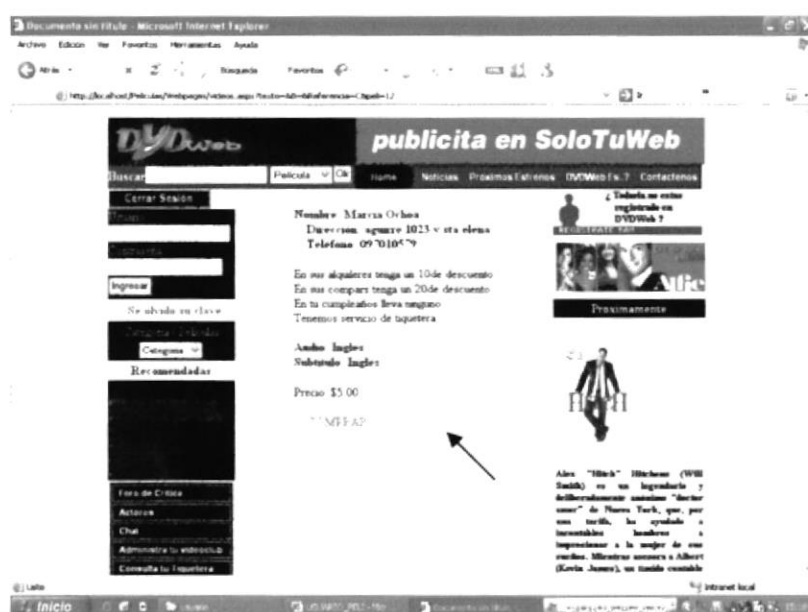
Documento sin título - Microsoft Internet Explorer

Archivo Edición Ver Favoritos Herramientas Ayuda

Atrás Búsqueda Favoritos

http://localhost/Peliculas/Webpages/videos.aspx?usto=ld=&Referencia=C&pel=1/

DVDweb

publicita en SoloTuWeb

Buscar Pelicula Ok Home Noticias Proximos Estrenos DVDWeb Es ? Contactenos

Cerrar Sesion

Usuario

Contraseña

Ingresar

Se olvido su clave

Categorias Peliculas

Categoria

Recomendadas

Foro de Critica

Actores

Chat

Administra tu videoclub

Consulta tu Tiquetera

Nombre Marcia Ochoa
Direccion aguirre 1023 y sta elena
Telefono 097010579

En sus alquileres tenga un 10de descuento
En sus compars tenga un 20de descuento
En tu cumpleaños lleva ninguno
Tenemos servicio de tiquetera

Audio Ingles
Subtitulo Ingles

Precio $5.00

COMPRAR

¿ Todavia no estas registrado en DVDWeb ?

REGISTRATE AQUI

Alic

Proximamente

Hitch

Alex "Hitch" Hitchens (Will Smith) es un legendario y deliberadamente anónimo "doctor amor" de Nueva York, que, por una tarifa, ha ayudado a incontables hombres a impresionar a la mujer de sus sueños. Mientras asesora a Albert (Kevin James), un tímido contable

Listo

Intranet local

Inicio